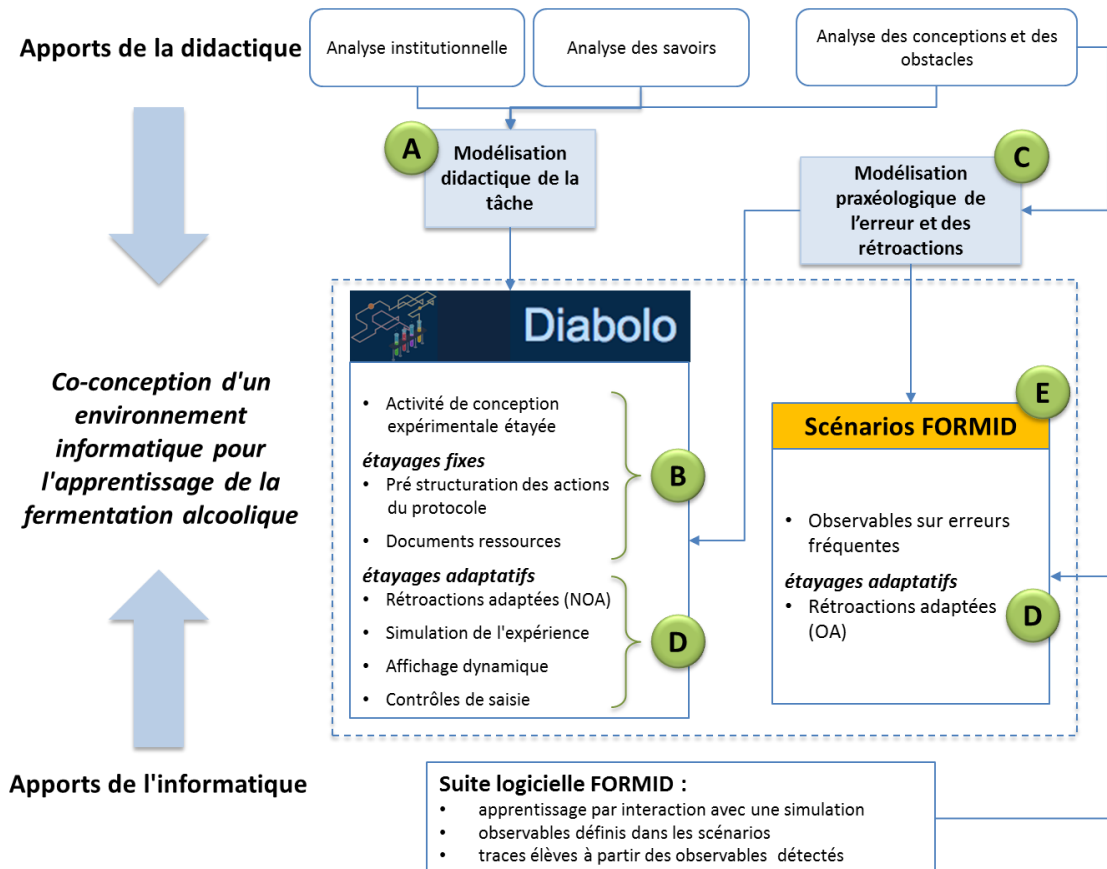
Apports de la didactique

Analyse institutionnelle

Analyse des savoirs

Analyse des conceptions et des obstacles

A

Modélisation didactique de la tâche

Modélisation praxéologique de l'erreur et des rétroactions

C

Co-conception d'un environnement informatique pour l'apprentissage de la fermentation alcoolique

Diabolo

• Activité de conception expérimentale étayée

étayages fixes
• Pré structuration des actions du protocole
• Documents ressources

B

étayages adaptatifs
• Rétroactions adaptées (NOA)
• Simulation de l'expérience
• Affichage dynamique
• Contrôles de saisie

D

E

Scénarios FORMID

• Observables sur erreurs fréquentes

étayages adaptatifs
• Rétroactions adaptées (OA)

D

Apports de l'informatique

Suite logicielle FORMID :
• apprentissage par interaction avec une simulation
• observables définis dans les scénarios
• traces élèves à partir des observables détectés